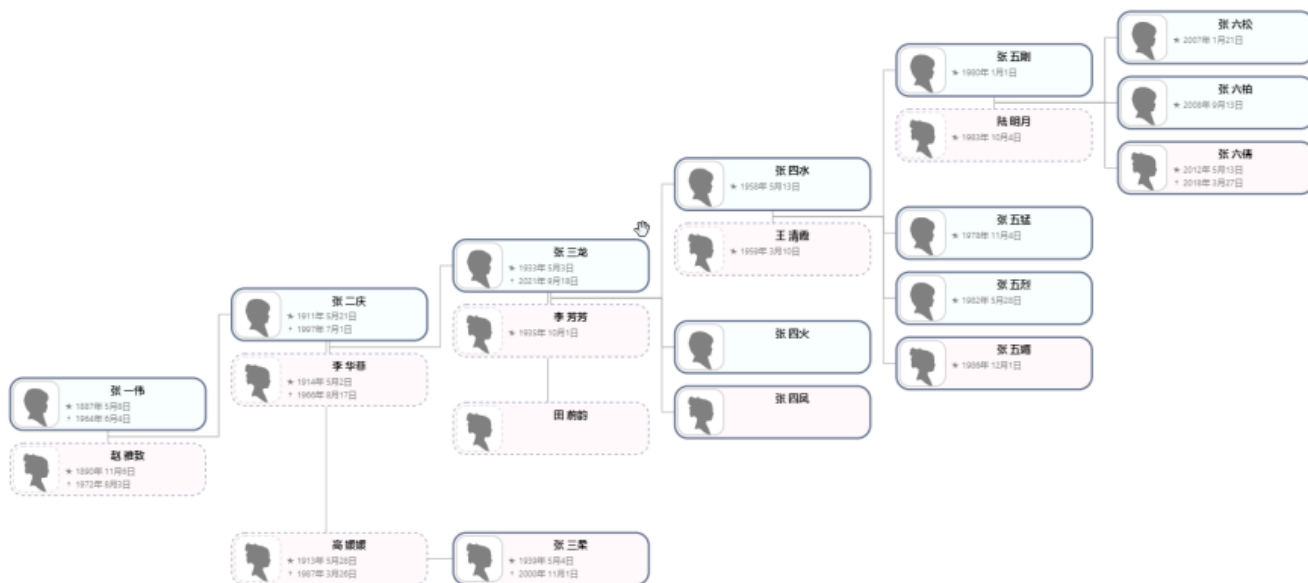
张 一伟
★ 1887年 5月8日
† 1964年 8月4日

赵 德数
★ 1890年 11月6日
† 1972年 8月3日

张 二庆
★ 1911年 5月21日
† 1997年 7月1日

李 华蓉
★ 1914年 5月2日
† 1966年 8月17日

高 媛媛
★ 1913年 5月28日
† 1987年 3月26日

张 三龙
★ 1933年 5月3日
† 2021年 8月18日

李 芳芳
★ 1935年 10月1日

田 赖韵

张 三柔
★ 1939年 5月4日
† 2000年 11月1日

张 四水
★ 1958年 5月13日

王 清香
★ 1959年 3月10日

张 四火

张 四凤

张 五刚
★ 1980年 1月1日

陆 明月
★ 1983年 10月4日

张 五猛
★ 1978年 11月4日

张 五烈
★ 1982年 5月28日

张 五霞
★ 1986年 12月1日

张 六松
★ 2007年 1月21日

张 六柏
★ 2008年 9月13日

张 六梅
★ 2012年 5月13日
† 2018年 3月27日